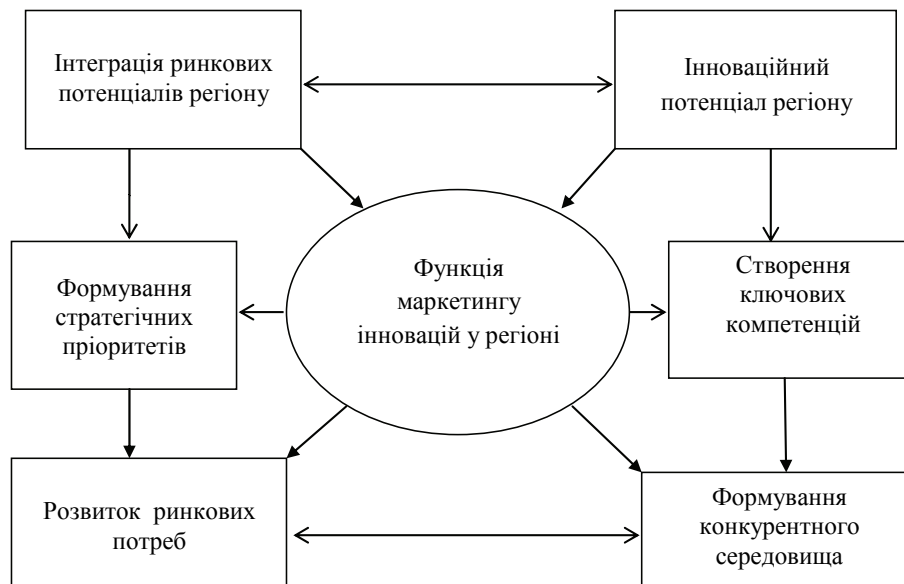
Інтеграція ринкових потенціалів регіону

Інноваційний потенціал регіону

Функція маркетингу інновацій у регіоні

Формування стратегічних пріоритетів

Створення ключових компетенцій

Розвиток ринкових потреб

Формування конкурентного середовища